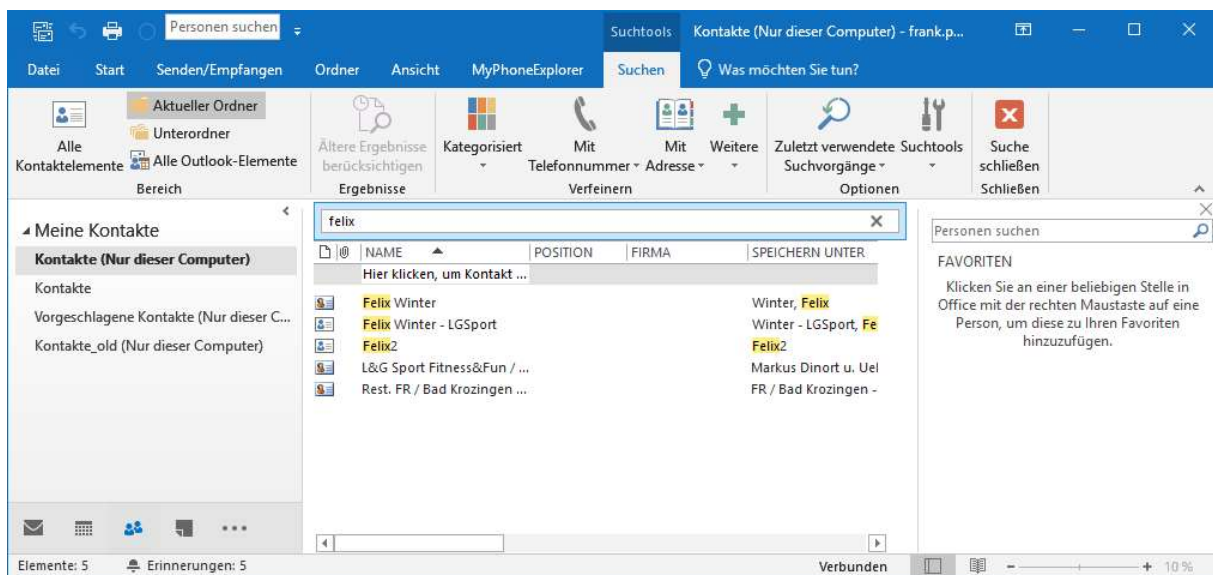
Personen suchen
Suchtools Kontakte (Nur dieser Computer) - frank.p...
Datei Start Senden/Empfangen Ordner Ansicht MyPhoneExplorer Suchen Was möchten Sie tun?

Alle Kontaktelemente
Aktueller Ordner
Unterordner
Alle Outlook-Elemente
Bereich
Ältere Ergebnisse berücksichtigen
Ergebnisse
Kategorisiert
Mit Telefonnummer
Mit Adresse
Weitere
Verfeinern
Zuletzt verwendete Suchvorgänge
Suchtools
Optionen
Suche schließen
Schließen

Meine Kontakte
Kontakte (Nur dieser Computer)
Kontakte
Vorgeschlagene Kontakte (Nur dieser C...
Kontakte_old (Nur dieser Computer)

felix

| | NAME | POSITION | FIRMA | SPEICHERN UNTER |
|---|---|---|---|---|
| | Hier klicken, um Kontakt ... | | | |
| | Felix Winter | | | Winter, Felix |
| | Felix Winter - LGSport | | | Winter - LGSport, Fe |
| | Felix2 | | | Felix2 |
| | L&G Sport Fitness&Fun / ... | | | Markus Dinort u. Uel |
| | Rest. FR / Bad Krozingen ... | | | FR / Bad Krozingen - |

Personen suchen
FAVORITEN
Klicken Sie an einer beliebigen Stelle in Office mit der rechten Maustaste auf eine Person, um diese zu Ihren Favoriten hinzuzufügen.

...

Elemente: 5 Erinnerungen: 5 Verbunden 10 %